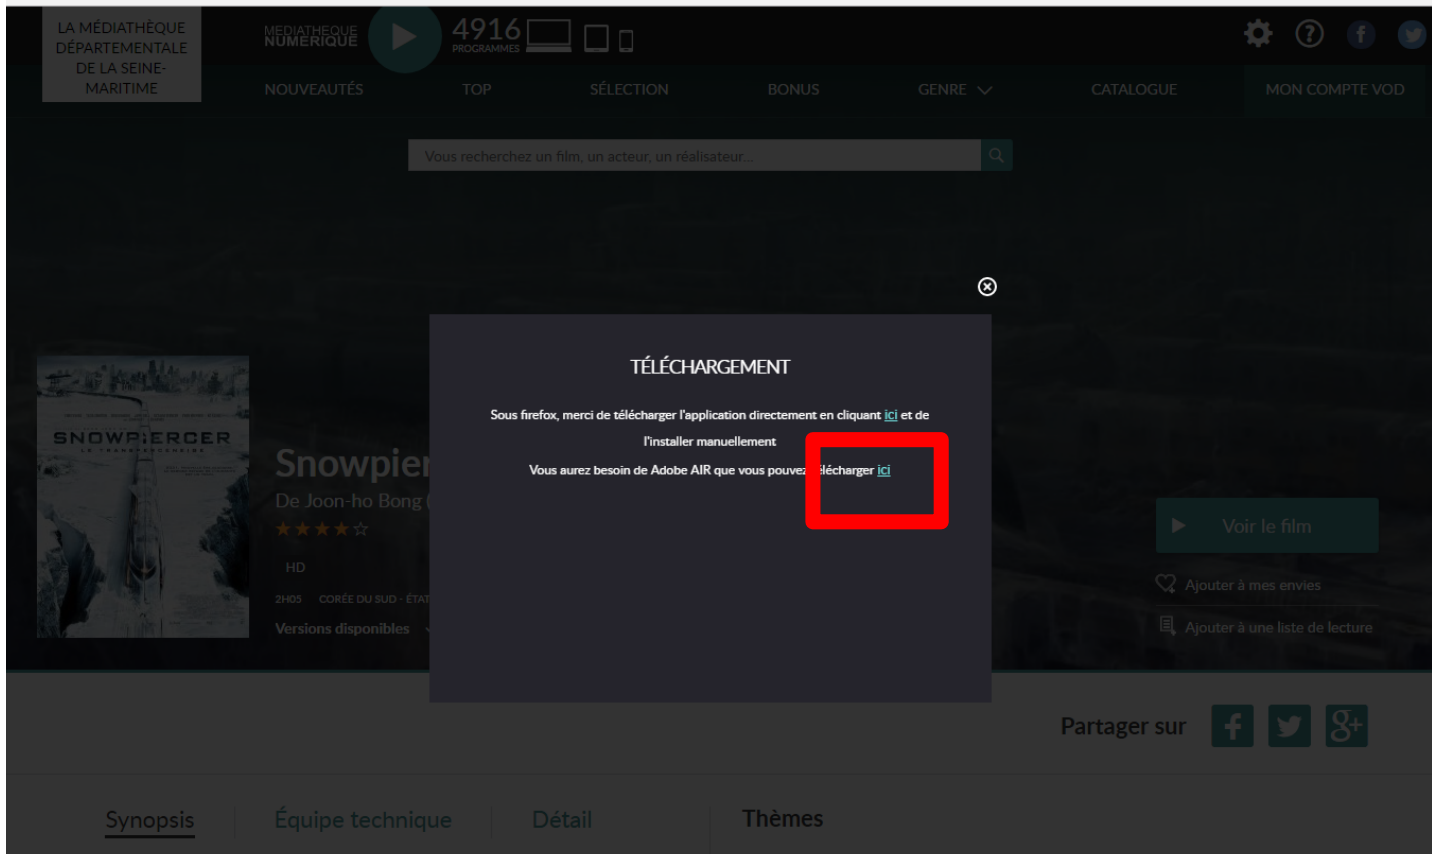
LA MÉDIATHÈQUE DÉPARTEMENTALE DE LA SEINE-MARITIME

MEDIATHEQUE NUMERIQUE

4916 PROGRAMMES

NOUVEAUTÉS TOP SÉLECTION BONUS GENRE CATALOGUE MON COMPTE VOD

Vous recherchez un film, un acteur, un réalisateur...

TÉLÉCHARGEMENT

Sous firefox, merci de télécharger l'application directement en cliquant ici et de l'installer manuellement

Vous aurez besoin de Adobe AIR que vous pouvez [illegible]écharger ici

SNOWPIERCER

Snowpier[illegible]

De Joon-ho Bong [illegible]

HD

2H05 CORÉE DU SUD - ÉTA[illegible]

Versions disponibles

Voir le film

Ajouter à mes envies

Ajouter à une liste de lecture

Partager sur

Synopsis Équipe technique Détail Thèmes